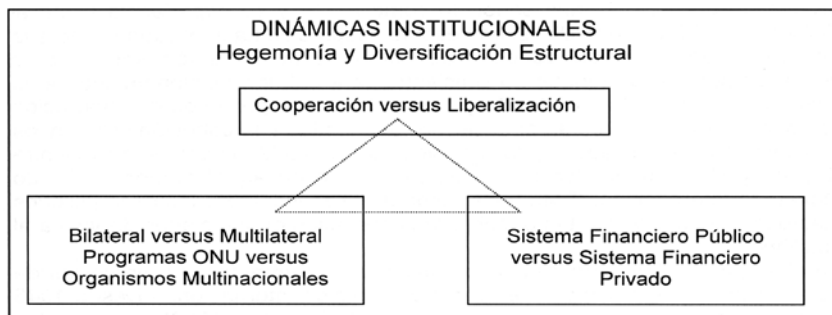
DINÁMICAS INSTITUCIONALES
Hegemonía y Diversificación Estructural

Cooperación versus Liberalización

Bilateral versus Multilateral
Programas ONU versus
Organismos Multinacionales

Sistema Financiero Público
versus Sistema Financiero
Privado